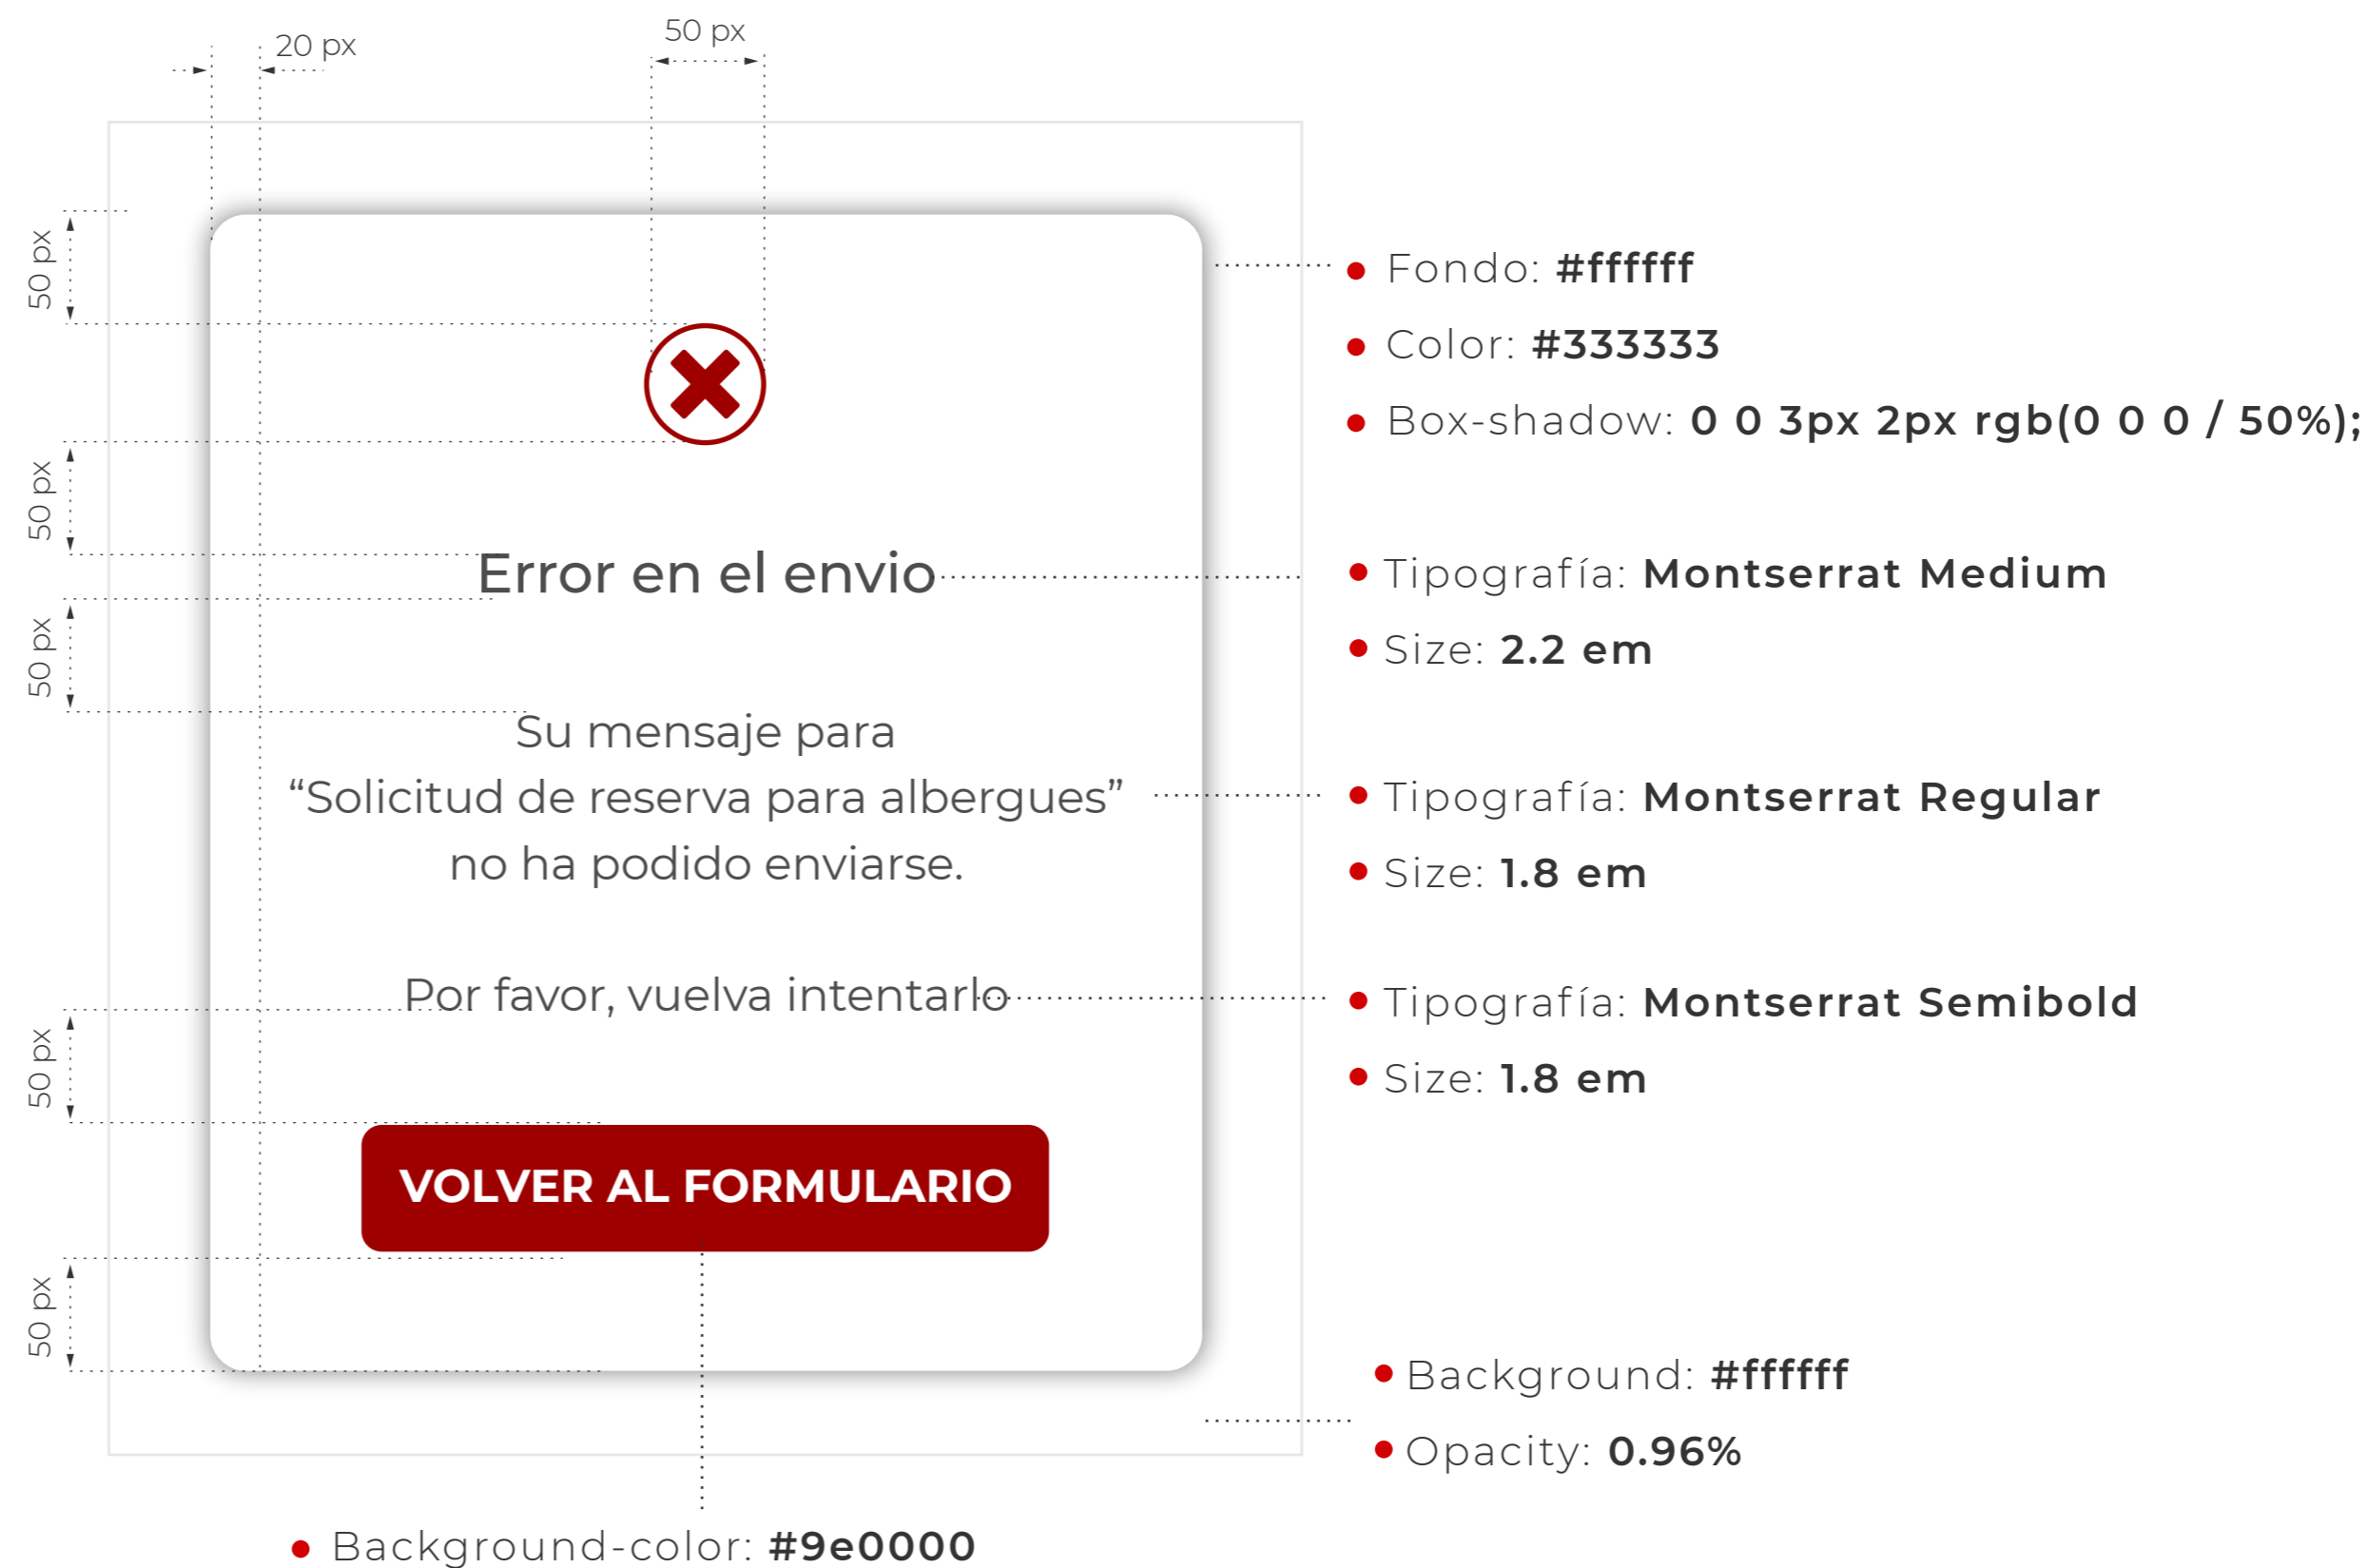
20 px

50 px

50 px

50 px

50 px

50 px

50 px

Error en el envio

Su mensaje para
“Solicitud de reserva para albergues”
no ha podido enviarse.

Por favor, vuelva intentarlo

VOLVER AL FORMULARIO

• Fondo: **#ffffff**
• Color: **#333333**
• Box-shadow: **0 0 3px 2px rgb(0 0 0 / 50%);**

• Tipografía: **Montserrat Medium**
• Size: **2.2 em**

• Tipografía: **Montserrat Regular**
• Size: **1.8 em**

• Tipografía: **Montserrat Semibold**
• Size: **1.8 em**

• Background: **#ffffff**
• Opacity: **0.96%**

• Background-color: **#9e0000**